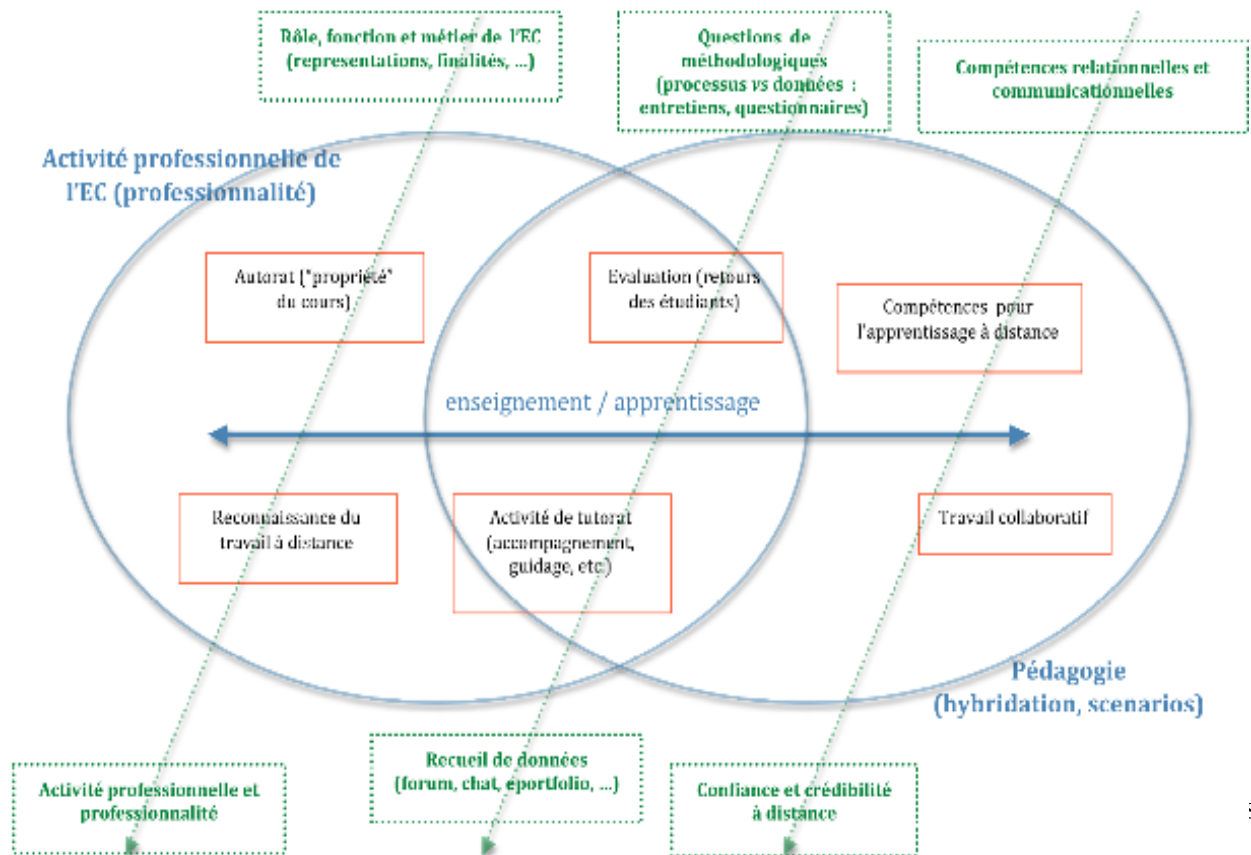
Rôle, fonction et métier de l'EC (representations, finalités, ...)

Questions de méthodologiques (processus vs données : entretiens, questionnaires)

Compétences relationnelles et communicationnelles

Activité professionnelle de l'EC (professionnalité)

Autorat ("propriété" du cours)

Evaluation (retours des étudiants)

Compétences pour l'apprentissage à distance

enseignement / apprentissage

Reconnaissance du travail à distance

Activité de tutorat (accompagnement, guidage, etc)

Travail collaboratif

Pédagogie (hybridation, scenarios)

Activité professionnelle et professionnalité

Recueil de données (forum, chat, eportfolio, ...)

Confiance et crédibilité à distance